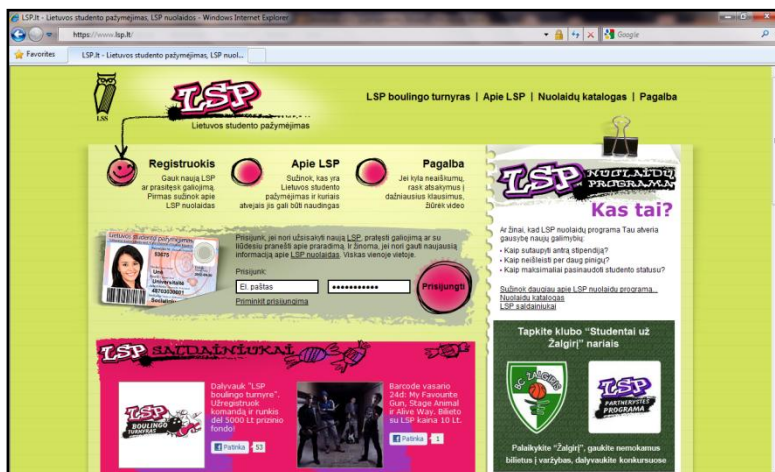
LSP.lt - Lietuvos studento pažymėjimas, LSP nuolaidos - Windows Internet Explorer

https://www.lsp.lt/

Google

Favorites

LSP.lt - Lietuvos studento pažymėjimas, LSP nuol...

LSS

LSP

Lietuvos studento pažymėjimas

LSP boulingo turnyras | Apie LSP | Nuolaidų katalogas | Pagalba

Registruokis
Gauk naują LSP ar prasitęsk galiojimą. Pirmas sužinok apie LSP nuolaidas

Apie LSP
Sužinok, kas yra Lietuvos studento pažymėjimas ir kuriais atvejais jis gali būti naudingas

Pagalba
Jei kyla neaiškumų, rasi atsakymus į dažniausius klausimus. Žiūrėk video

Prisijunk, jei nori užsisakyti naują LSP, pratęsti galiojimą ar su lūdesiu pranešti apie praradimą. Ir žinoma, jei nori gauti naujausią informaciją apie LSP nuolaidas. Viskas vienoje vietoje.

Prisijunk:

El. paštas

Priminkit prisijungimą

Prisijungti

LSP NUOLAIDŲ PROGRAMA

Kas tai?

Ar žinai, kad LSP nuolaidų programa Tau atveria gausybę naujų galimybių:
• Kaip sutaupyti antrą stipendiją?
• Kaip neišleisti per daug pinigų?
• Kaip maksimaliai pasinaudoti studento statusu?

Sužinok daugiau apie LSP nuolaidų programą...
Nuolaidų katalogas
LSP saldainiukai

LSP SALDAINIUKAI

LSP BOULINGO TURNYRAS

Dalyvauk "LSP boulingo turnyre". Užsiregistruok komandą ir runkis dėl 5000 Lt prizinio fondo!

Patinka 53

Barcode vasario 24d: My Favourite Gun, Stage Animal ir Alive Way. Bilieto su LSP kaina 10 Lt.

Patinka 1

Tapkite klubo "Studentai už Žalgirį" nariais

BC ŽALGIRIS

LSP PARTNERYSTĖS PROGRAMA

Palaikykite "Žalgirį", gaukite nemokamus bilietus į varžybas, dalyvaukite konkursuose